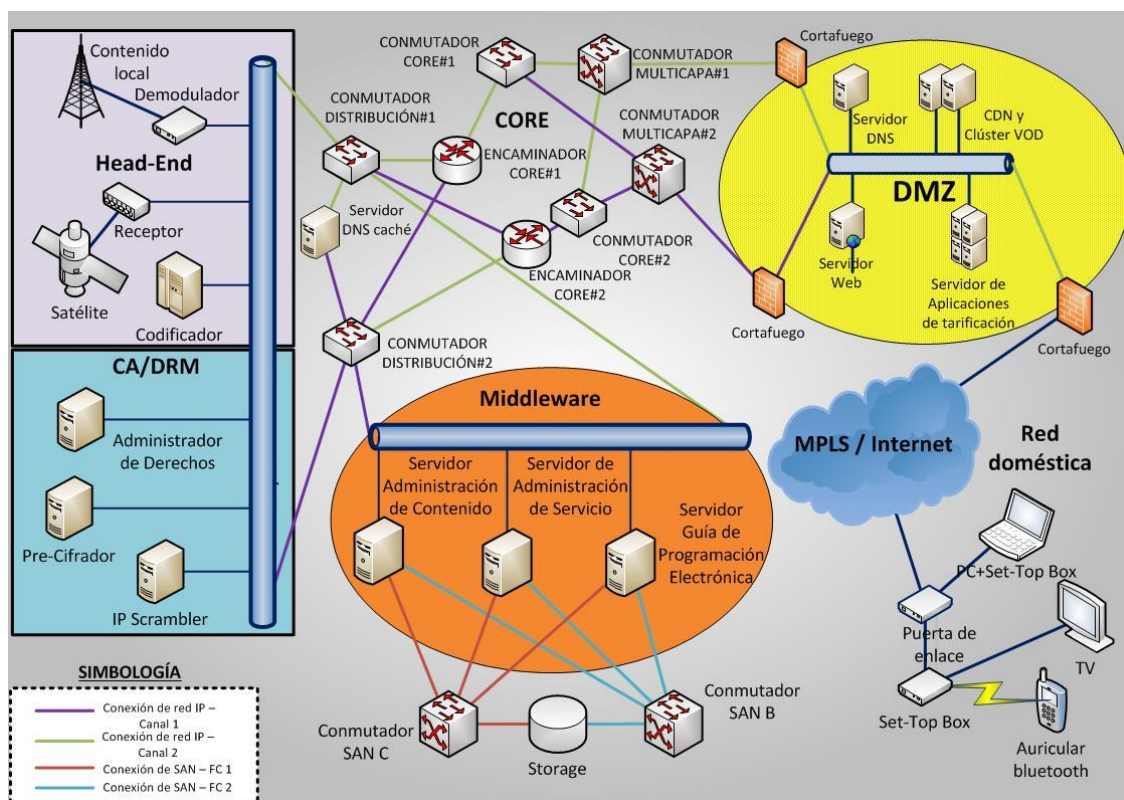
Contenido local
Demodulador
Head-End
Receptor
Satélite
Codificador
CA/DRM
Administrador de Derechos
Pre-Cifrador
IP Scrambler
CONMUTADOR CORE#1
CONMUTADOR MULTICAPA#1
Cortafuego
CONMUTADOR DISTRIBUCIÓN#1
CORE
CONMUTADOR MULTICAPA#2
ENCAMINADOR CORE#1
Servidor DNS caché
CONMUTADOR CORE#2
ENCAMINADOR CORE#2
Servidor DNS
CDN y Clúster VOD
DMZ
Servidor Web
Servidor de Aplicaciones de tarificación
Cortafuego
Cortafuego
CONMUTADOR DISTRIBUCIÓN#2
Middleware
Servidor Administración de Contenido
Servidor de Administración de Servicio
Servidor Guía de Programación Electrónica
MPLS / Internet
Red doméstica
PC+Set-Top Box
Puerta de enlace
TV
Set-Top Box
Auricular bluetooth
Conmutador SAN B
Conmutador SAN C
Storage
SIMBOLOGÍA
Conexión de red IP – Canal 1
Conexión de red IP – Canal 2
Conexión de SAN – FC 1
Conexión de SAN – FC 2